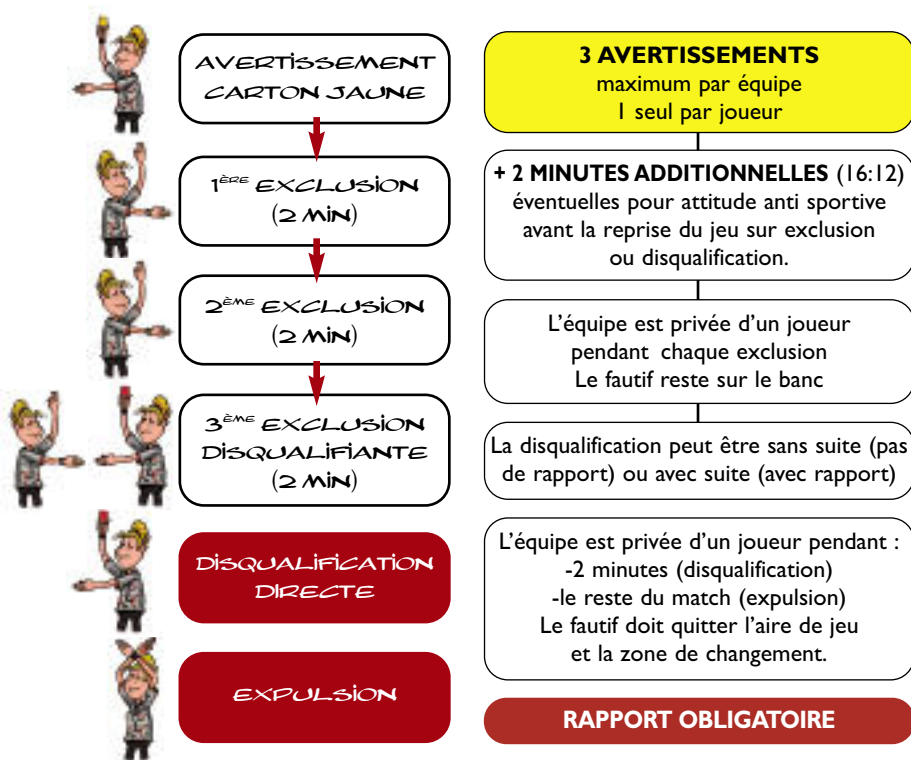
AVERTISSEMENT CARTON JAUNE

3 AVERTISSEMENTS
maximum par équipe
1 seul par joueur

1ère EXCLUSION (2 MIN)

+ 2 MINUTES ADDITIONNELLES (16:12)
éventuelles pour attitude anti sportive avant la reprise du jeu sur exclusion ou disqualification.

2ème EXCLUSION (2 MIN)

L'équipe est privée d'un joueur pendant chaque exclusion
Le fautif reste sur le banc

3ème EXCLUSION DISQUALIFIANTE (2 MIN)

La disqualification peut être sans suite (pas de rapport) ou avec suite (avec rapport)

DISQUALIFICATION DIRECTE

L'équipe est privée d'un joueur pendant :
-2 minutes (disqualification)
-le reste du match (expulsion)
Le fautif doit quitter l'aire de jeu et la zone de changement.

EXPULSION

RAPPORT OBLIGATOIRE